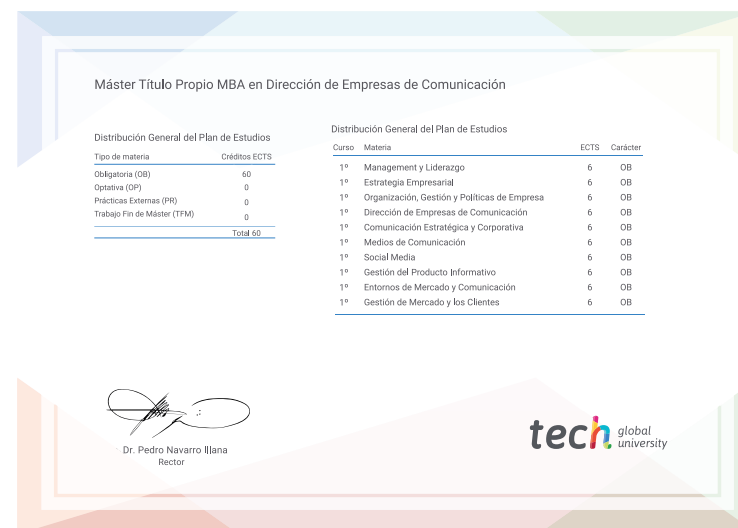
Máster Título Propio MBA en Dirección de Empresas de Comunicación

Distribución General del Plan de Estudios

| Tipo de materia | Créditos ECTS |
|---|---|
| Obligatoria (OB) | 60 |
| Optativa (OP) | 0 |
| Prácticas Externas (PR) | 0 |
| Trabajo Fin de Máster (TFM) | 0 |
| | Total 60 |

Distribución General del Plan de Estudios

| Curso | Materia | ECTS | Carácter |
|---|---|---|---|
| 1º | Management y Liderazgo | 6 | OB |
| 1º | Estrategia Empresarial | 6 | OB |
| 1º | Organización, Gestión y Políticas de Empresa | 6 | OB |
| 1º | Dirección de Empresas de Comunicación | 6 | OB |
| 1º | Comunicación Estratégica y Corporativa | 6 | OB |
| 1º | Medios de Comunicación | 6 | OB |
| 1º | Social Media | 6 | OB |
| 1º | Gestión del Producto Informativo | 6 | OB |
| 1º | Entornos de Mercado y Comunicación | 6 | OB |
| 1º | Gestión de Mercado y los Clientes | 6 | OB |

Dr. Pedro Navarro Illana
Rector

tech global university